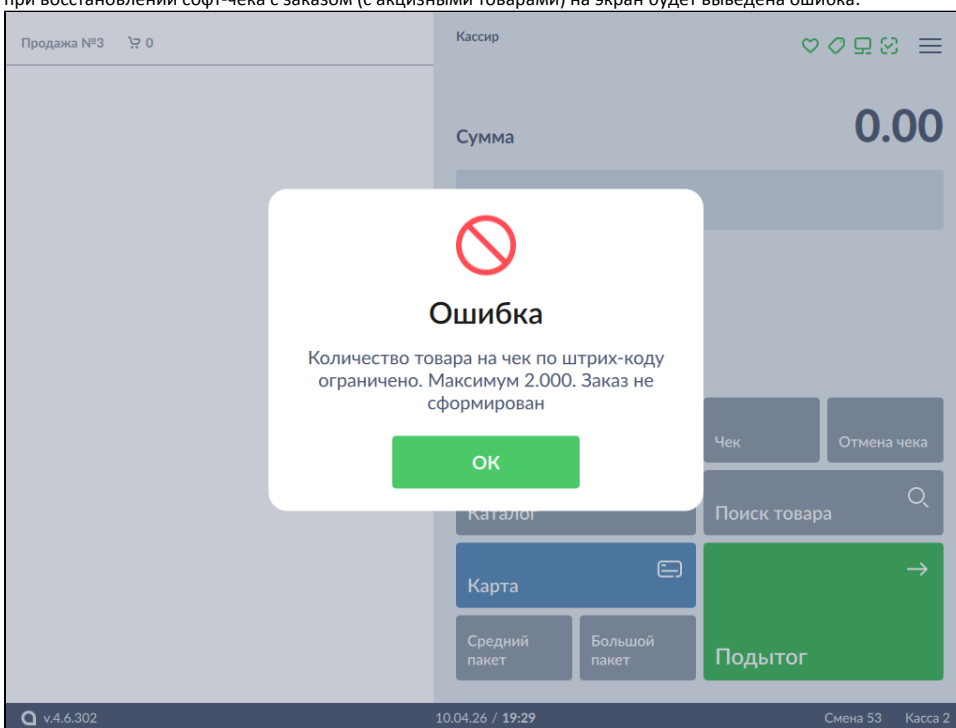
при восстановлении софт-чека с заказом (с акцизными товарами) на экран будет выведена ошибка:

Продажа №3 0

Кассир

Сумма

0.00

Ошибка

Количество товара на чек по штрих-коду ограничено. Максимум 2.000. Заказ не сформирован

ОК

Чек

Отмена чека

Каталог

Поиск товара

Карта

Средний пакет

Большой пакет

Подытог

v.4.6.302

10.04.26 / 19:29

Смена 53

Касса 2